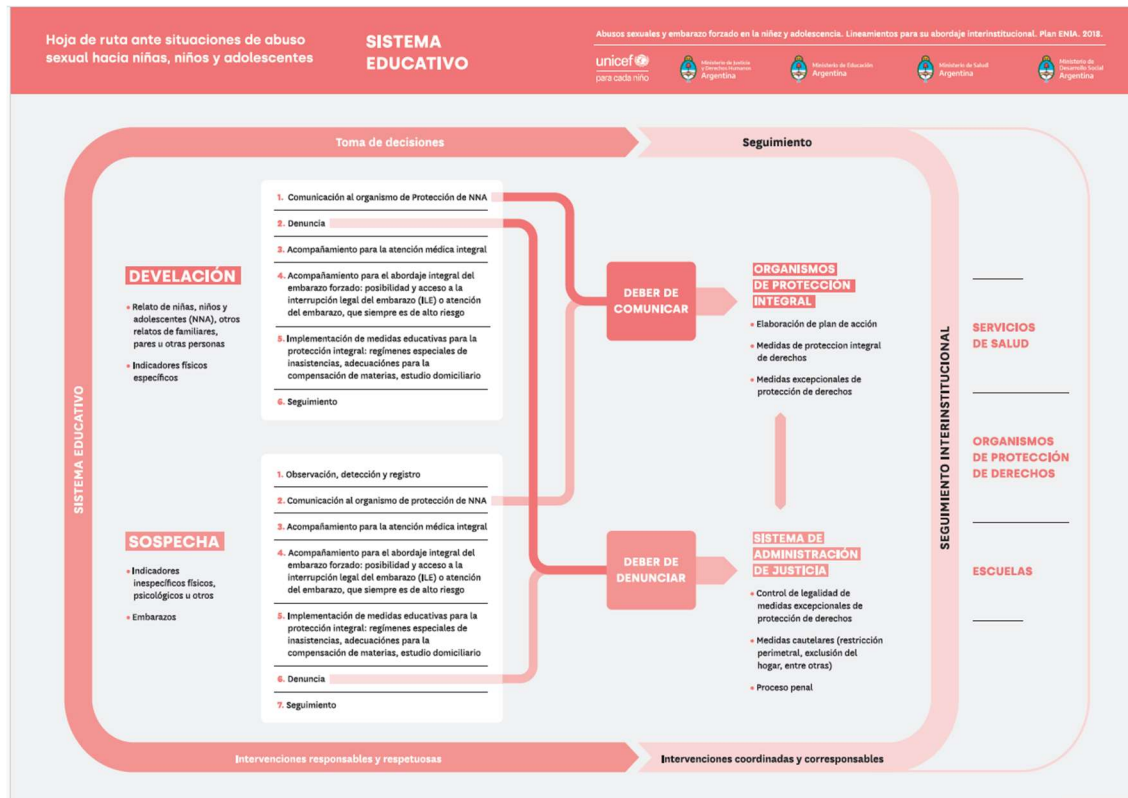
Hoja de ruta ante situaciones de abuso sexual hacia niñas, niños y adolescentes

SISTEMA EDUCATIVO

Abusos sexuales y embarazo forzado en la niñez y adolescencia. Lineamientos para su abordaje interinstitucional. Plan ENIA. 2018.

unicef para cada niño

Ministerio de Justicia y Derechos Humanos Argentina

Ministerio de Educación Argentina

Ministerio de Salud Argentina

Ministerio de Desarrollo Social Argentina

Toma de decisiones

Seguimiento

SISTEMA EDUCATIVO

DEVELACIÓN

• Relato de niñas, niños y adolescentes (NNA), otros relatos de familiares, pares u otras personas

• Indicadores físicos específicos

1. Comunicación al organismo de Protección de NNA
2. Denuncia
3. Acompañamiento para la atención médica integral
4. Acompañamiento para el abordaje integral del embarazo forzado: posibilidad y acceso a la interrupción legal del embarazo (ILE) o atención del embarazo, que siempre es de alto riesgo
5. Implementación de medidas educativas para la protección integral: regímenes especiales de inasistencias, adecuaciones para la compensación de materias, estudio domiciliario
6. Seguimiento

SOSPECHA

• Indicadores inespecíficos físicos, psicológicos u otros

• Embarazos

1. Observación, detección y registro
2. Comunicación al organismo de protección de NNA
3. Acompañamiento para la atención médica integral
4. Acompañamiento para el abordaje integral del embarazo forzado: posibilidad y acceso a la interrupción legal del embarazo (ILE) o atención del embarazo, que siempre es de alto riesgo
5. Implementación de medidas educativas para la protección integral: regímenes especiales de inasistencias, adecuaciones para la compensación de materias, estudio domiciliario
6. Denuncia
7. Seguimiento

DEBER DE COMUNICAR

DEBER DE DENUNCIAR

ORGANISMOS DE PROTECCIÓN INTEGRAL

• Elaboración de plan de acción
• Medidas de proteccion integral de derechos
• Medidas excepcionales de protección de derechos

SISTEMA DE ADMINISTRACIÓN DE JUSTICIA

• Control de legalidad de medidas excepcionales de protección de derechos
• Medidas cautelares (restricción perimetral, exclusión del hogar, entre otras)
• Proceso penal

SEGUIMIENTO INTERINSTITUCIONAL

SERVICIOS DE SALUD

ORGANISMOS DE PROTECCIÓN DE DERECHOS

ESCUELAS

Intervenciones responsables y respetuosas

Intervenciones coordinadas y corresponsables